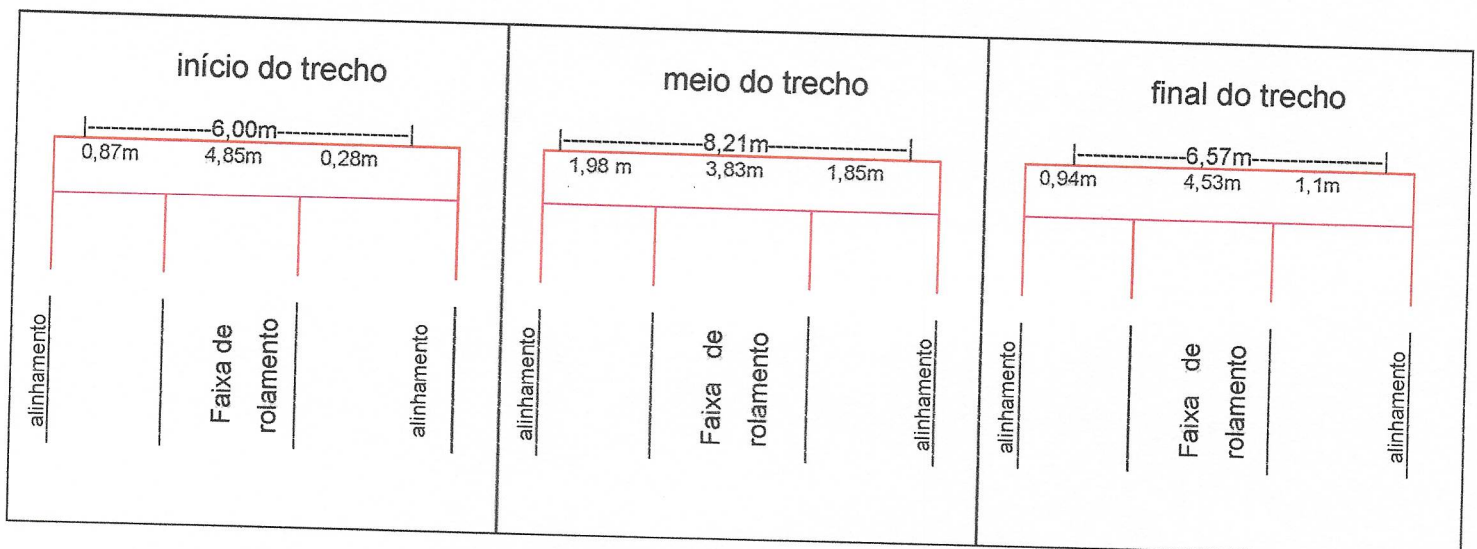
início do trecho

6,00m

0,87m 4,85m 0,28m

alinhamento

Faixa de rolamento

alinhamento

meio do trecho

8,21m

1,98 m 3,83m 1,85m

alinhamento

Faixa de rolamento

alinhamento

final do trecho

6,57m

0,94m 4,53m 1,1m

alinhamento

Faixa de rolamento

alinhamento